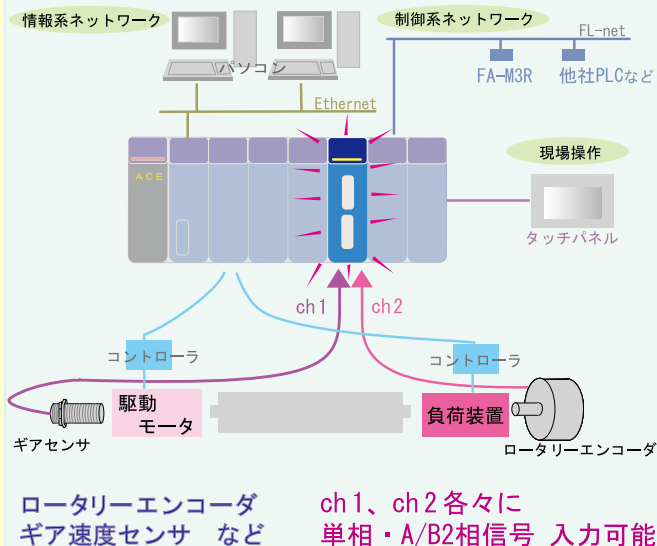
情報系ネットワーク

パソコン

制御系ネットワーク

FL-net

FA-M3R

他社PLCなど

Ethernet

現場操作

ACE

タッチパネル

ch1

ch2

コントローラ

コントローラ

駆動
モータ

負荷装置

ギアセンサ

ロータリーエンコーダ

ロータリーエンコーダ
ギア速度センサ　など

ch1、ch2各々に
単相・A/B2相信号 入力可能